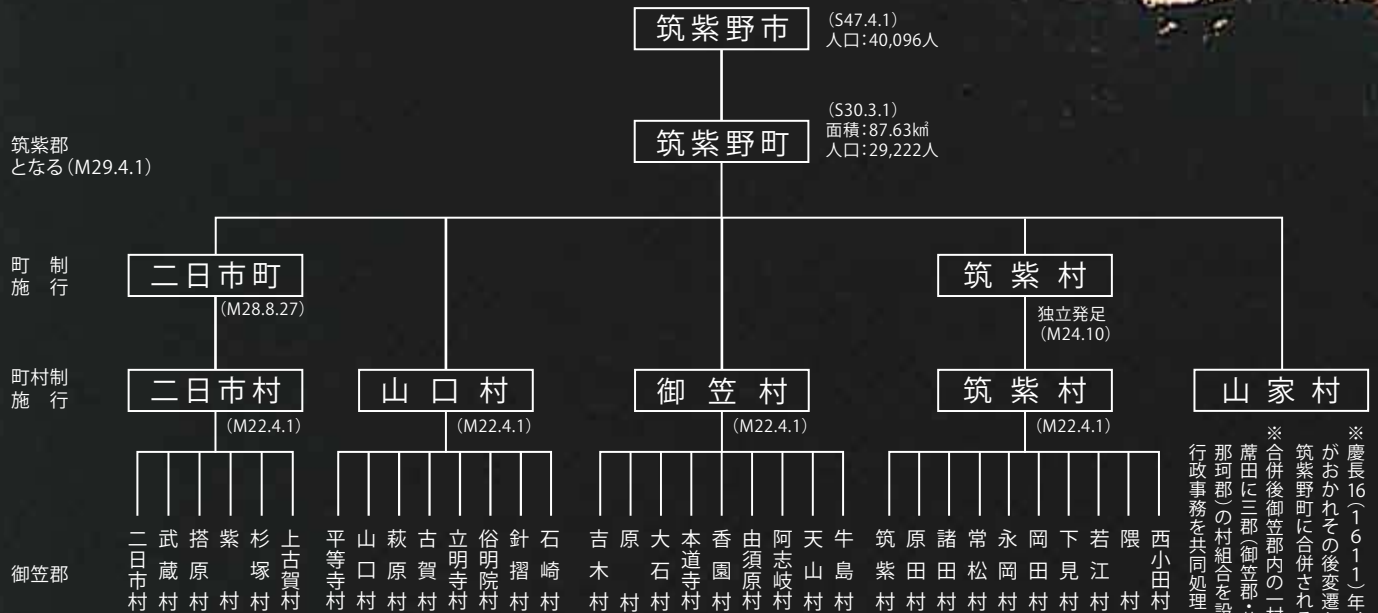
筑紫野市
(S47.4.1)
人口:40,096人

(S30.3.1)
面積:87.63㎢
人口:29,222人
筑紫野町

筑紫郡
となる(M29.4.1)

町制
施行

二日市町
(M28.8.27)

筑紫村
独立発足
(M24.10)

町村制
施行

二日市村
(M22.4.1)

山口村
(M22.4.1)

御笠村
(M22.4.1)

筑紫村
(M22.4.1)

山家村

御笠郡

二日市村　武蔵村　塔原村　紫村　杉塚村　上古賀村

平等寺村　山口村　萩原村　古賀村　立明寺村　俗明院村　針摺村　石崎村

吉木村　原村　大石村　本道寺村　香園村　由須原村　阿志岐村　天山村　牛島村

筑紫村　原田村　諸田村　常松村　永岡村　岡田村　下見村　若江村　隈村　西小田村

※慶長16(1611)年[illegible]がおかれその後変遷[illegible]筑紫野町に合併され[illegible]

※合併後御笠郡内の一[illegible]蓆田に三郡(御笠郡・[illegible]那珂郡)の村組合を設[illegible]行政事務を共同処理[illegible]